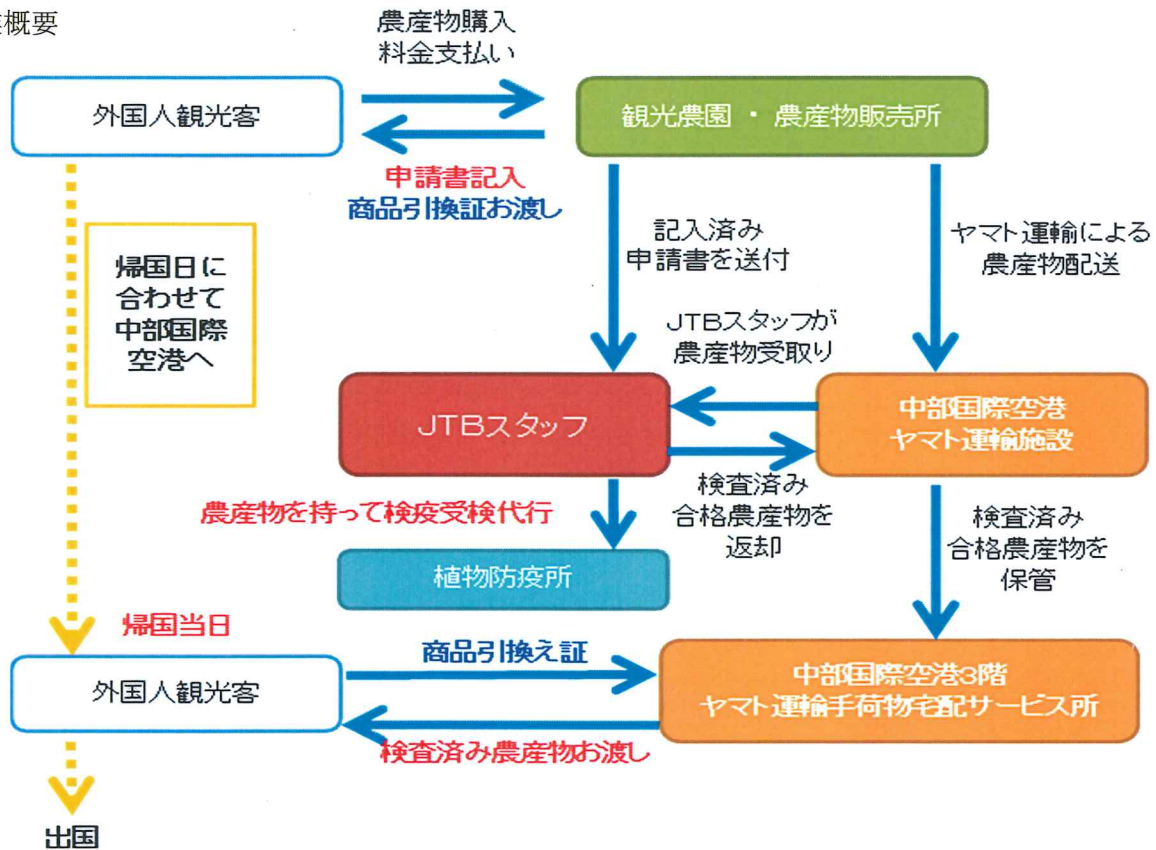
概要

農産物購入
料金支払い

外国人観光客

観光農園 ・ 農産物販売所

申請書記入
商品引換証お渡し

帰国日に合わせて中部国際空港へ

記入済み
申請書を送付

ヤマト運輸による
農産物配送

JTBスタッフが
農産物受取り

JTBスタッフ

中部国際空港
ヤマト運輸施設

検査済み
合格農産物を
返却

農産物を持って検疫受検代行

植物防疫所

検査済み
合格農産物を
保管

帰国当日

商品引換え証

外国人観光客

中部国際空港3階
ヤマト運輸手荷物宅配サービス所

検査済み農産物お渡し

出国